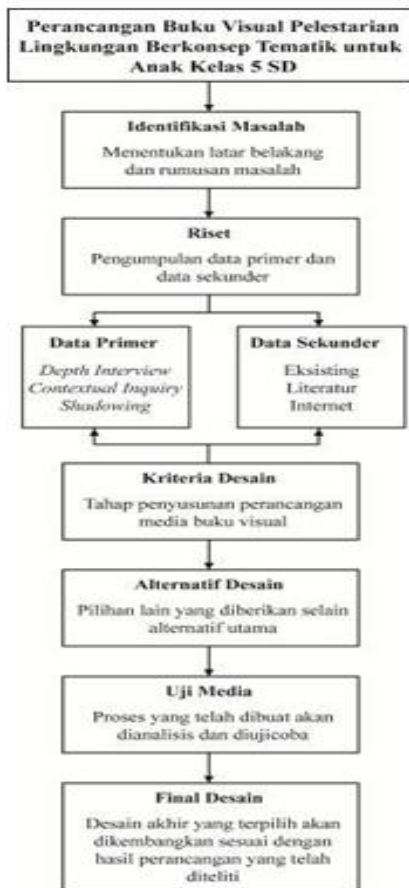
Perancangan Buku Visual Pelestarian Lingkungan Berkonsep Tematik untuk Anak Kelas 5 SD

Identifikasi Masalah

Menentukan latar belakang dan rumusan masalah

Riset

Pengumpulan data primer dan data sekunder

Data Primer

Depth Interview
Contextual Inquiry
Shadowing

Data Sekunder

Eksisting
Literatur
Internet

Kriteria Desain

Tahap penyusunan perancangan media buku visual

Alternatif Desain

Pilihan lain yang diberikan selain alternatif utama

Uji Media

Proses yang telah dibuat akan dianalisis dan diujicoba

Final Desain

Desain akhir yang terpilih akan dikembangkan sesuai dengan hasil perancangan yang telah diteliti